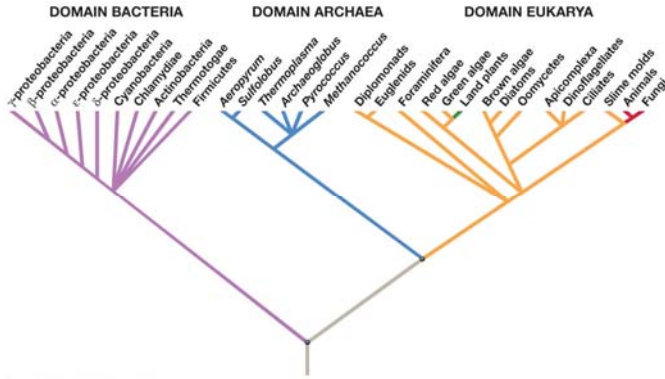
DOMAIN BACTERIA

γ-proteobacteria
β-proteobacteria
α-proteobacteria
ε-proteobacteria
δ-proteobacteria
Cyanobacteria
Chlamydiae
Actinobacteria
Thermotogae
Firmicutes

DOMAIN ARCHAEA

Aeropyrum
Sulfolobus
Thermoplasma
Archaeoglobus
Pyrococcus
Methanococcus

DOMAIN EUKARYA

Diplomonads
Euglenids
Foraminifera
Red algae
Green algae
Land plants
Brown algae
Diatoms
Oomycetes
Apicomplexa
Dinoflagellates
Ciliates
Slime molds
Animals
Fungi